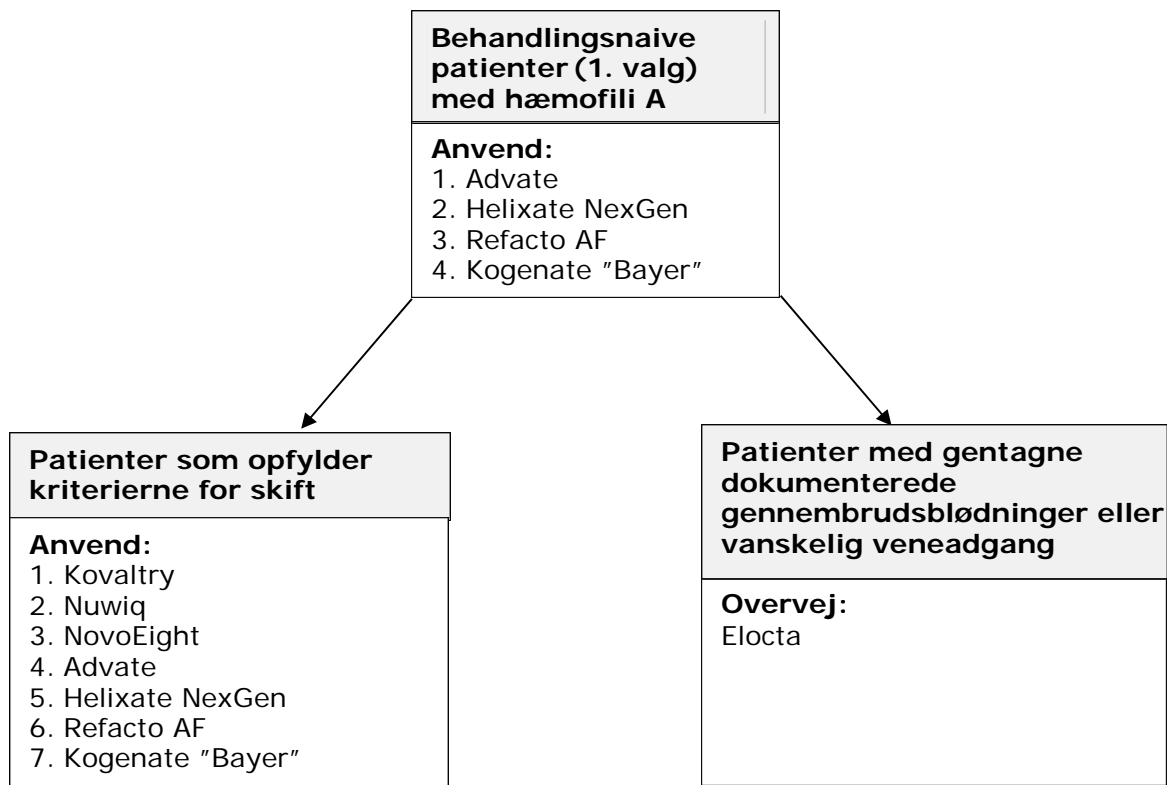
Behandlingsnaive patienter (1. valg) med hæmofili A

Anvend:
1. Advate
2. Helixate NexGen
3. Refacto AF
4. Kogenate "Bayer"

Patienter som opfylder kriterierne for skift

Anvend:
1. Kovaltry
2. Nuwiq
3. NovoEight
4. Advate
5. Helixate NexGen
6. Refacto AF
7. Kogenate "Bayer"

Patienter med gentagne dokumenterede gennembrudsblødninger eller vanskelig veneadgang

Overvej:
Elocta